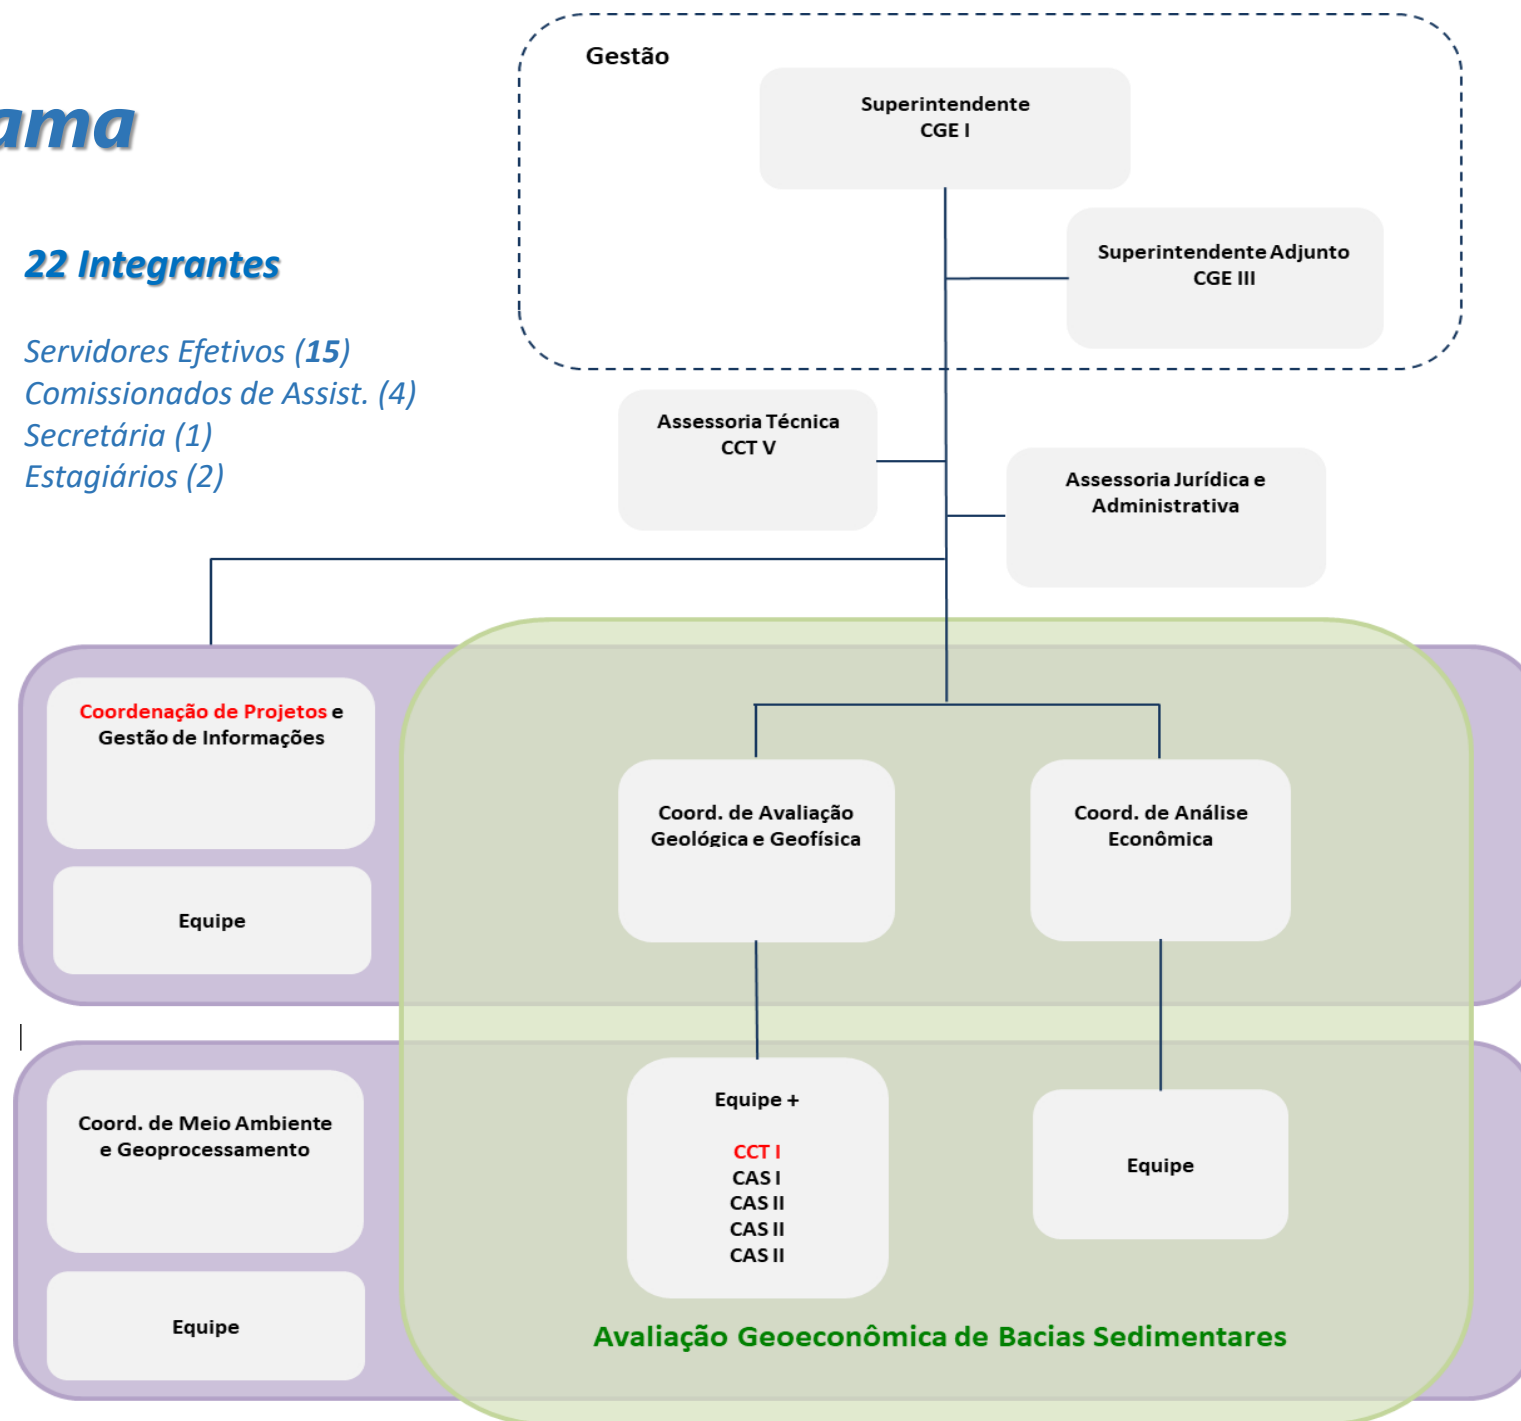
ama

22 Integrantes

Servidores Efetivos (15)
Comissionados de Assist. (4)
Secretária (1)
Estagiários (2)

Gestão

Superintendente
CGE I

Superintendente Adjunto
CGE III

Assessoria Técnica
CCT V

Assessoria Jurídica e Administrativa

Coordenação de Projetos e Gestão de Informações

Equipe

Coord. de Meio Ambiente e Geoprocessamento

Equipe

Coord. de Avaliação Geológica e Geofísica

Coord. de Análise Econômica

Equipe +

CCT I
CAS I
CAS II
CAS II
CAS II

Equipe

Avaliação Geoeconômica de Bacias Sedimentares